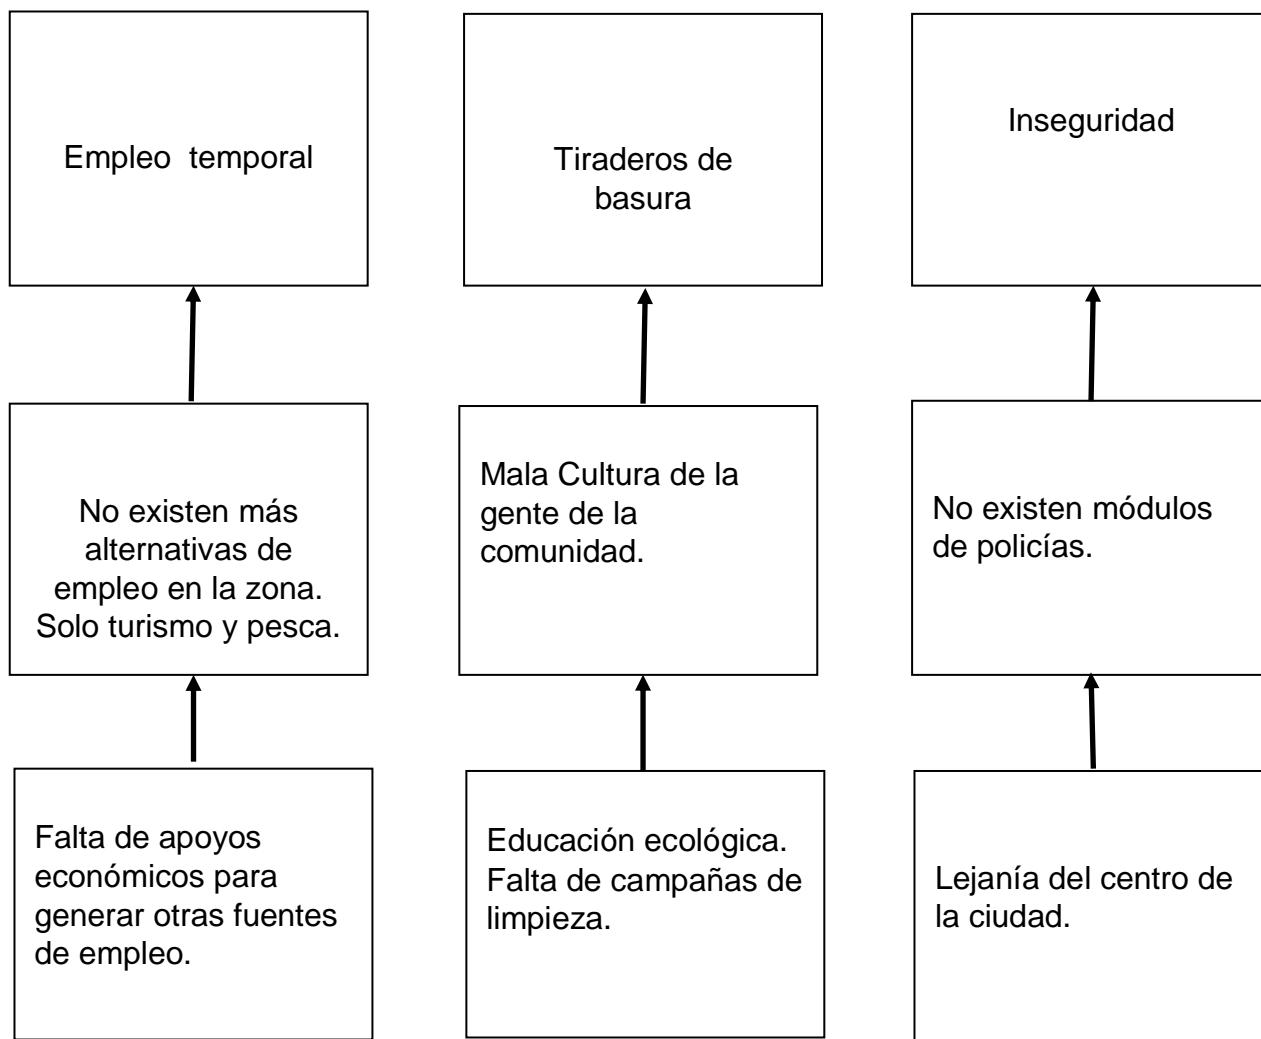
Empleo temporal

No existen más alternativas de empleo en la zona. Solo turismo y pesca.

Falta de apoyos económicos para generar otras fuentes de empleo.

Tiraderos de basura

Mala Cultura de la gente de la comunidad.

Educación ecológica. Falta de campañas de limpieza.

Inseguridad

No existen módulos de policías.

Lejanía del centro de la ciudad.